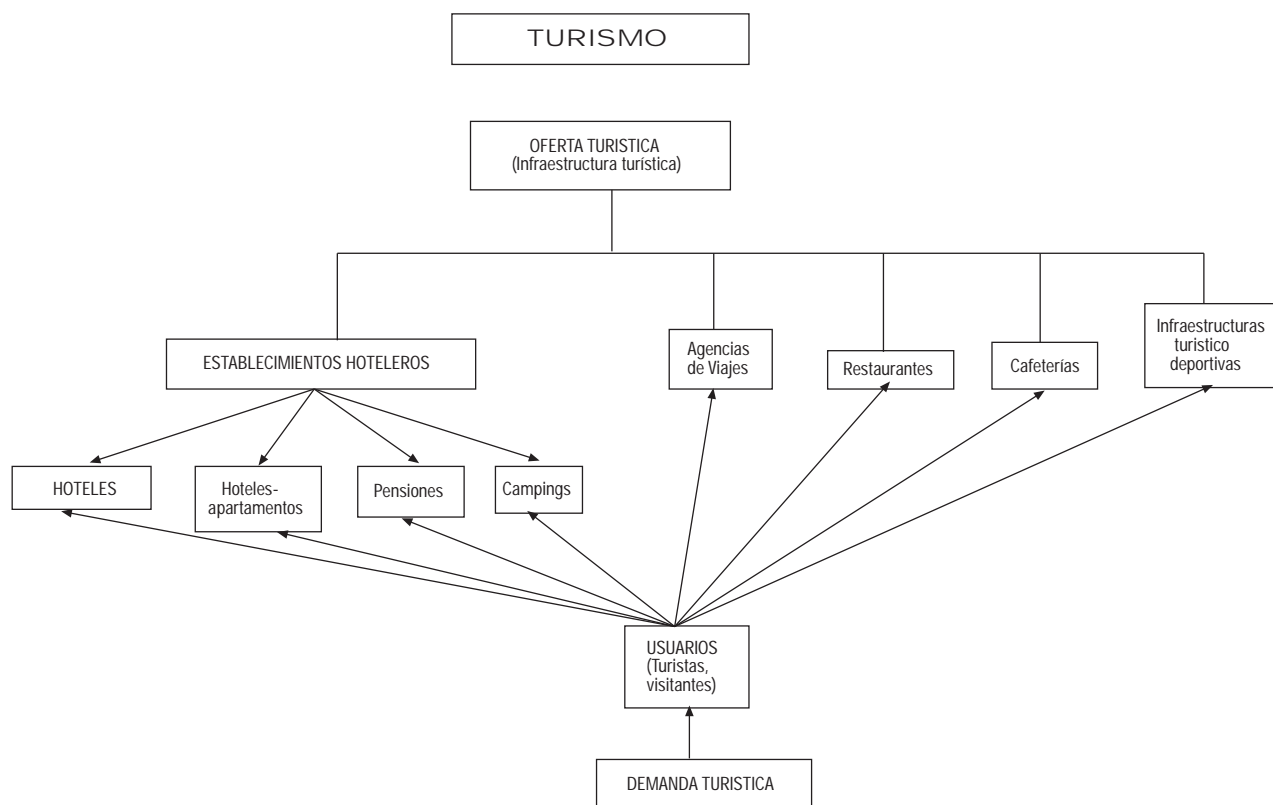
TURISMO

OFERTA TURISTICA
(Infraestructura turística)

ESTABLECIMIENTOS HOTELEROS

Agencias de Viajes

Restaurantes

Cafeterías

Infraestructuras turístico deportivas

HOTELES

Hoteles-apartamentos

Pensiones

Campings

USUARIOS
(Turistas, visitantes)

DEMANDA TURISTICA